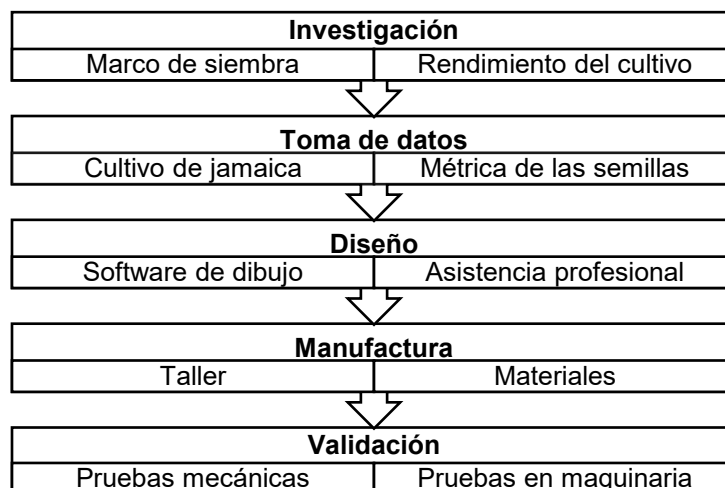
Investigación

| Marco de siembra | Rendimiento del cultivo |
|---|---|

Toma de datos

| Cultivo de jamaica | Métrica de las semillas |
|---|---|

Diseño

| Software de dibujo | Asistencia profesional |
|---|---|

Manufactura

| Taller | Materiales |
|---|---|

Validación

| Pruebas mecánicas | Pruebas en maquinaria |
|---|---|